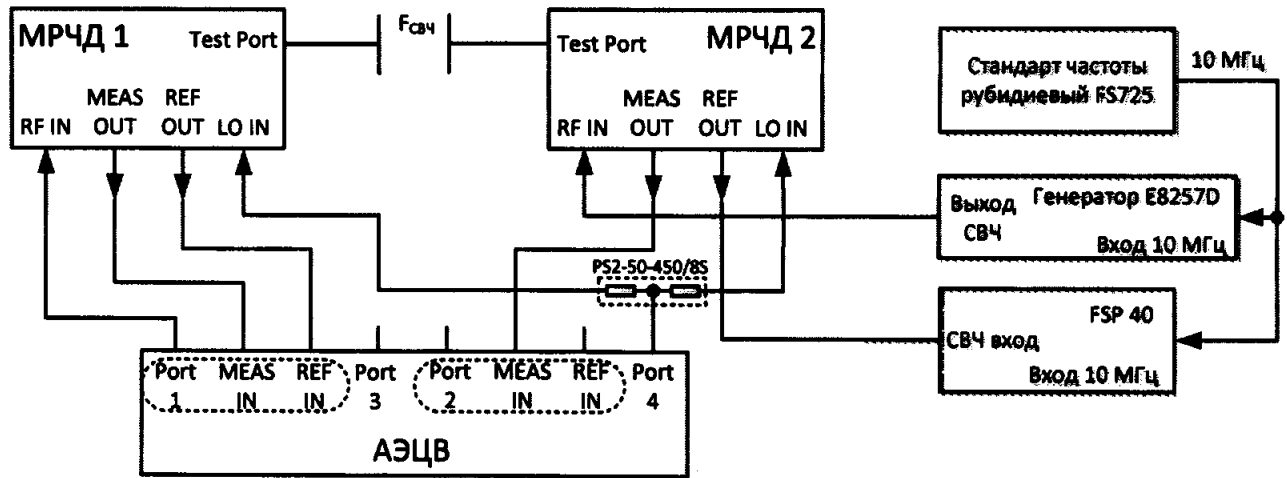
МРЧД 1

Test Port

RF IN

MEAS OUT

REF OUT

LO IN

$F_{СВЧ}$

Test Port

МРЧД 2

RF IN

MEAS OUT

REF OUT

LO IN

Стандарт частоты рубидиевый FS725

10 МГц

Выход СВЧ

Генератор E8257D

Вход 10 МГц

PS2-50-450/8S

FSP 40

СВЧ вход

Вход 10 МГц

Port 1

MEAS IN

REF IN

Port 3

Port 2

MEAS IN

REF IN

Port 4

АЭЦВ